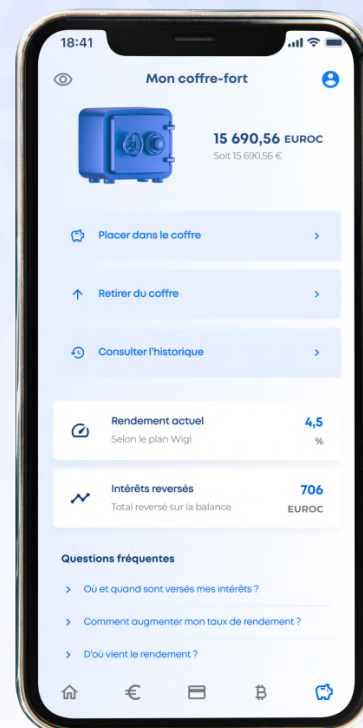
18:41

Mon coffre-fort

15 690,56 EUROC
Soit 15 690,56 €

Placer dans le coffre

Retirer du coffre

Consulter l'historique

Rendement actuel
Selon le plan Wigl
4,5
%

Intérêts reversés
Total reversé sur la balance
706
EUROC

Questions fréquentes

Où et quand sont versés mes intérêts ?

Comment augmenter mon taux de rendement ?

D'où vient le rendement ?